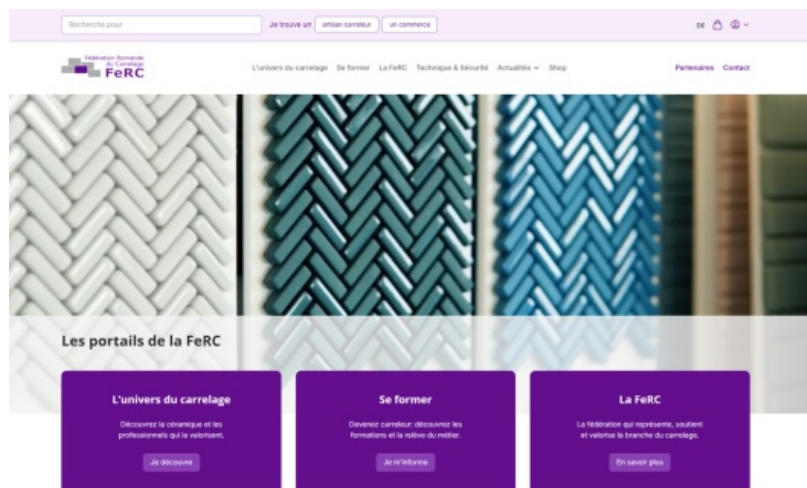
Recherche pour

Je trouve un artisan carreleur un commerce

DE

Fédération Romande du Carrelage FeRC

L'univers du carrelage Se former La FeRC Technique & Sécurité Actualités Shop

Partenaires Contact

Les portails de la FeRC

L'univers du carrelage

Découvrez la céramique et les professionnels qui la valorisent.

Je découvre

Se former

Devenez carreleur: découvrez les formations et la relève du métier.

Je m'informe

La FeRC

La fédération qui représente, soutient et valorise la branche du carrelage.

En savoir plus